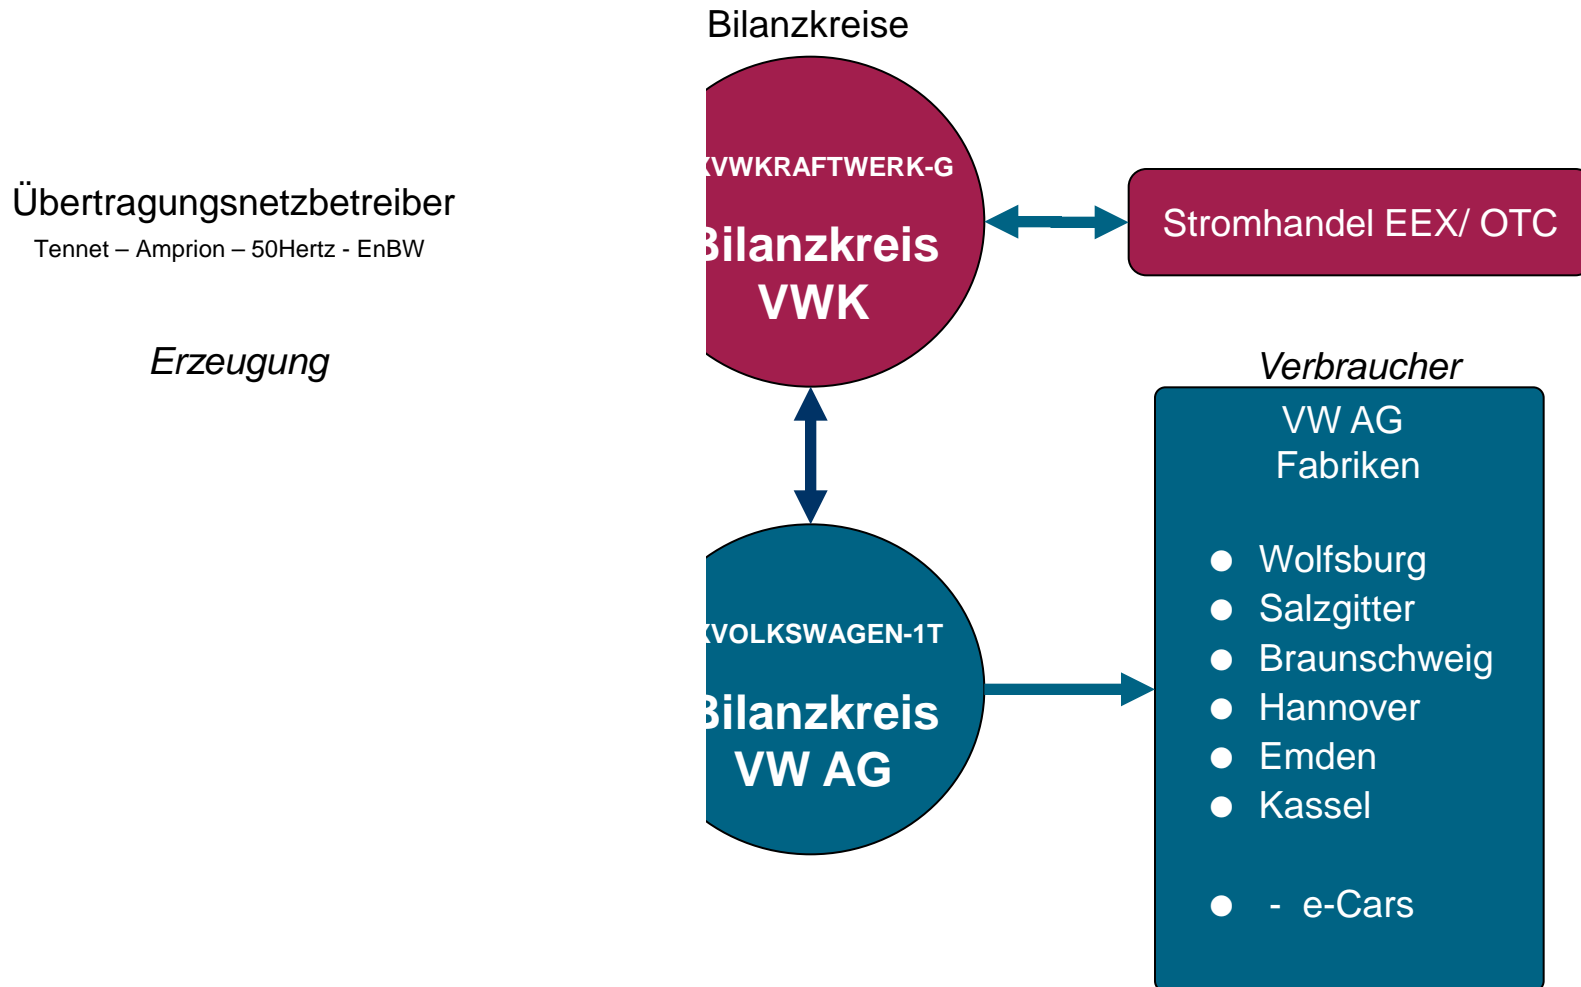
Bilanzkreise

Übertragungsnetzbetreiber
Tennet – Amprion – 50Hertz - EnBW

Erzeugung

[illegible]VWKRAFTWERK-G
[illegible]ilanzkreis VWK

Stromhandel EEX/ OTC

Verbraucher

VW AG Fabriken

- Wolfsburg
- Salzgitter
- Braunschweig
- Hannover
- Emden
- Kassel

- - e-Cars

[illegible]VOLKSWAGEN-1T
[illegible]ilanzkreis VW AG